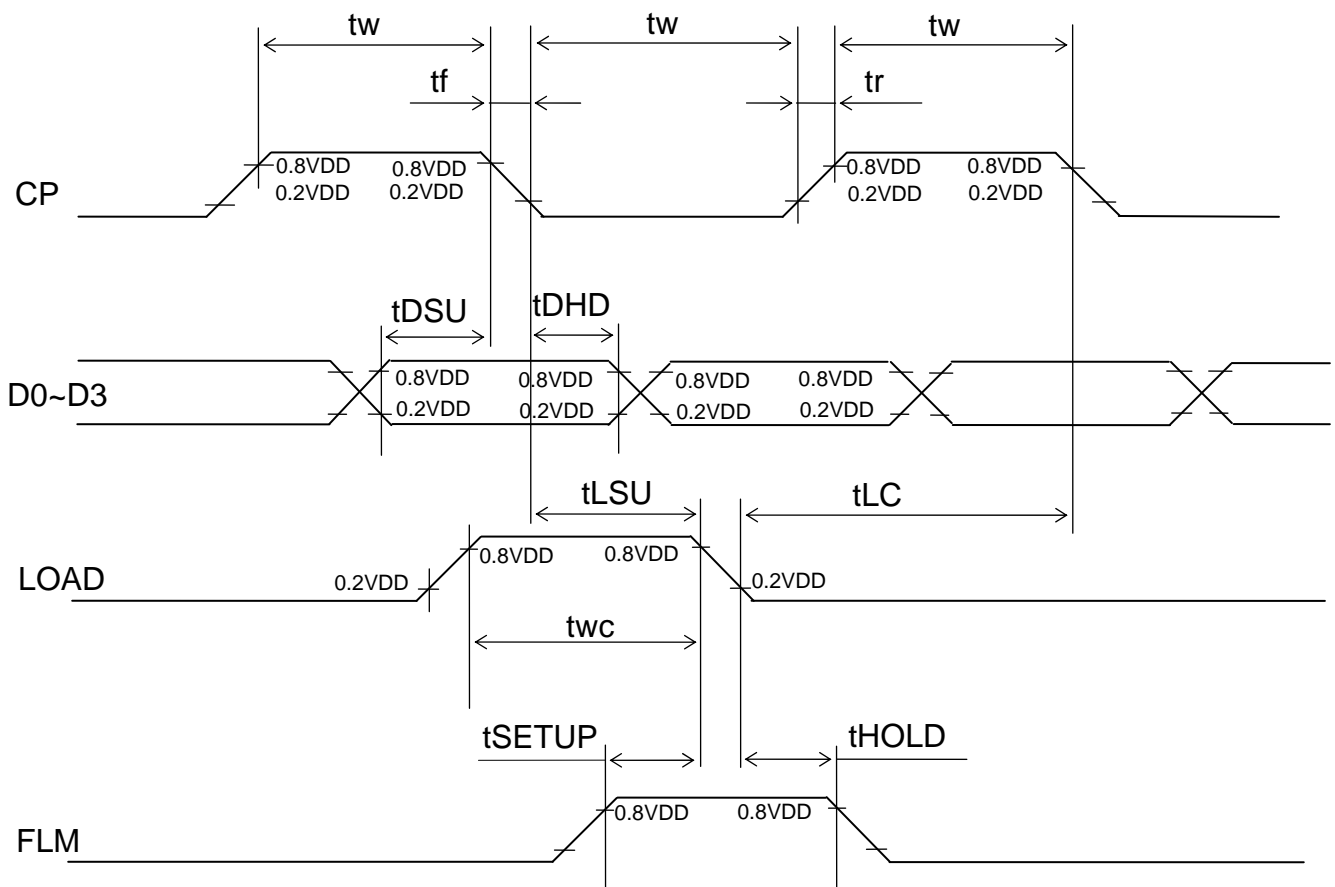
tw
tw
tw
tf
tr
0.8VDD
0.2VDD
0.8VDD
0.2VDD
0.8VDD
0.2VDD
0.8VDD
0.2VDD
CP
tDSU
tDHD
D0~D3
0.8VDD
0.2VDD
0.8VDD
0.2VDD
0.8VDD
0.2VDD
0.8VDD
0.2VDD
tLSU
tLC
LOAD
0.2VDD
0.8VDD
0.8VDD
0.2VDD
twc
tSETUP
tHOLD
FLM
0.8VDD
0.8VDD